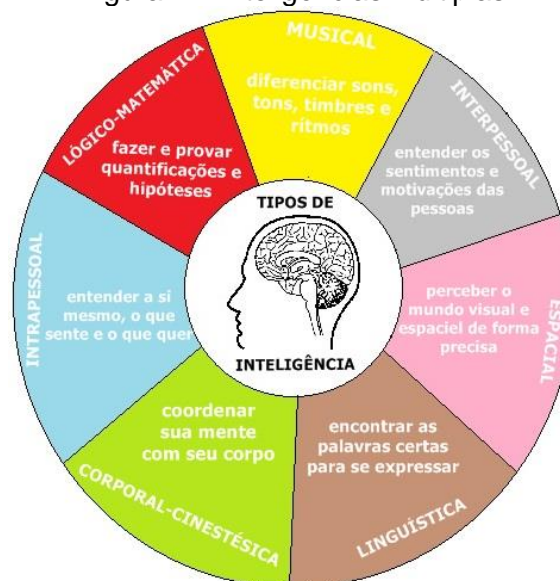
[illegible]

MUSICAL
diferenciar sons, tons, timbres e ritmos

INTERPESSOAL
entender os sentimentos e motivações das pessoas

ESPACIAL
perceber o mundo visual e espaciel de forma precisa

LINGUÍSTICA
encontrar as palavras certas para se expressar

CORPORAL-CINESTÉSICA
coordenar sua mente com seu corpo

INTRAPESSOAL
entender a si mesmo, o que sente e o que quer

LÓGICO-MATEMÁTICA
fazer e provar quantificações e hipóteses

TIPOS DE
INTELIGÊNCIA